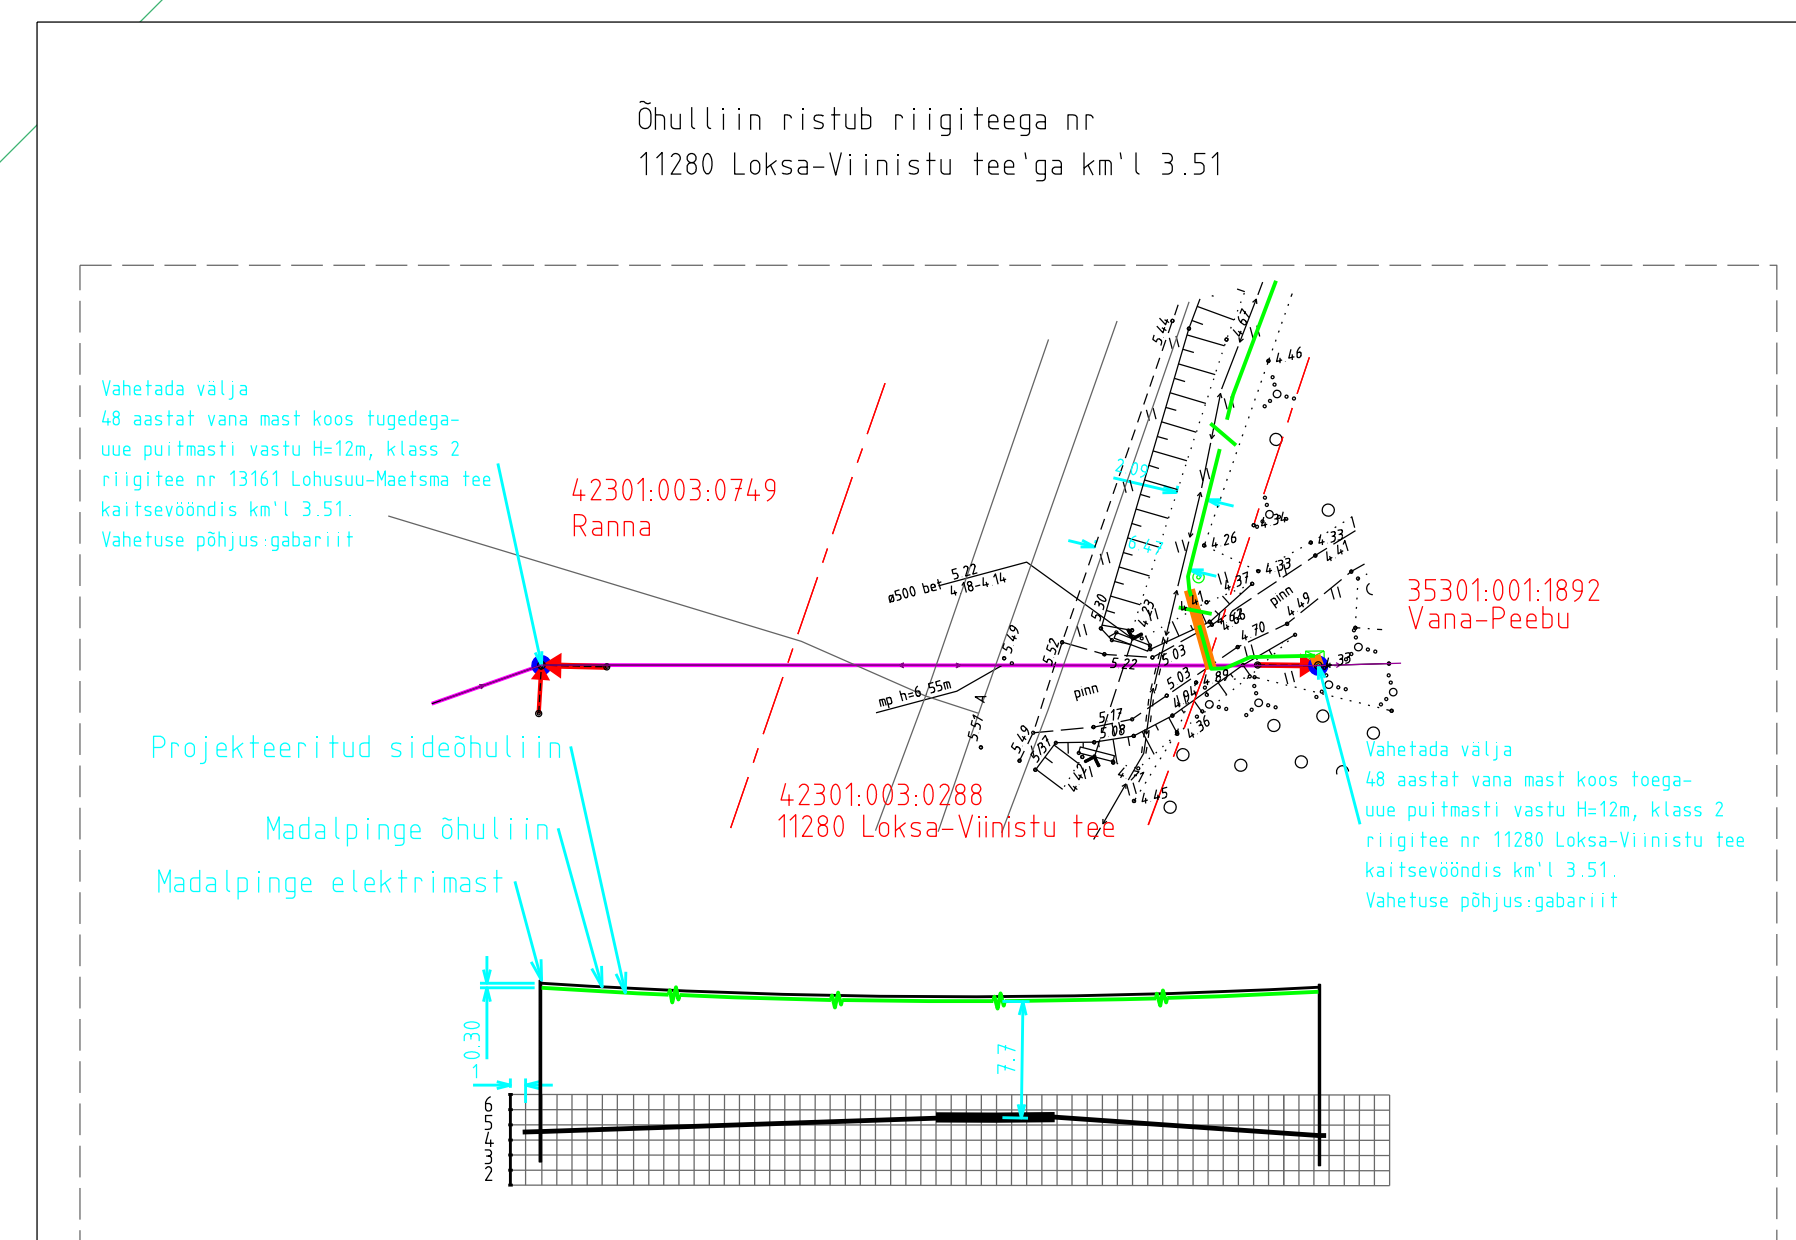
Õhulliin ristub riigiteega nr
11280 Loksa-Viinistu tee'ga km'l 3.51

Vahetada välja
48 aastat vana mast koos tugedega-
uue puitmasti vastu H=12m, klass 2
riigitee nr 13161 Lohusuu-Maetsma tee
kaitsevööndis km'l 3.51.
Vahetuse põhjus:gabariit

42301:003:0749
Ranna

35301:001:1892
Vana-Peebu

42301:003:0288
11280 Loksa-Viinistu tee

Projekteeritud sideõhuliin

Madalpinge õhuliin

Madalpinge elektrimast

Vahetada välja
48 aastat vana mast koos toega-
uue puitmasti vastu H=12m, klass 2
riigitee nr 11280 Loksa-Viinistu tee
kaitsevööndis km'l 3.51.
Vahetuse põhjus:gabariit

ø500 bet 5.22
4.18-4.14
mp h=6.55m
pinn
pinn
5.44
4.67
4.46
2.09
4.34
4.26
4.33
4.41
4.37
4.33
4.49
4.70
5.30
5.49
5.52
5.22
5.03
5.03
4.89
5.17
5.08
4.36
5.51
5.49
4.71
4.45

0.30
1
7.7
6
5
4
3
2